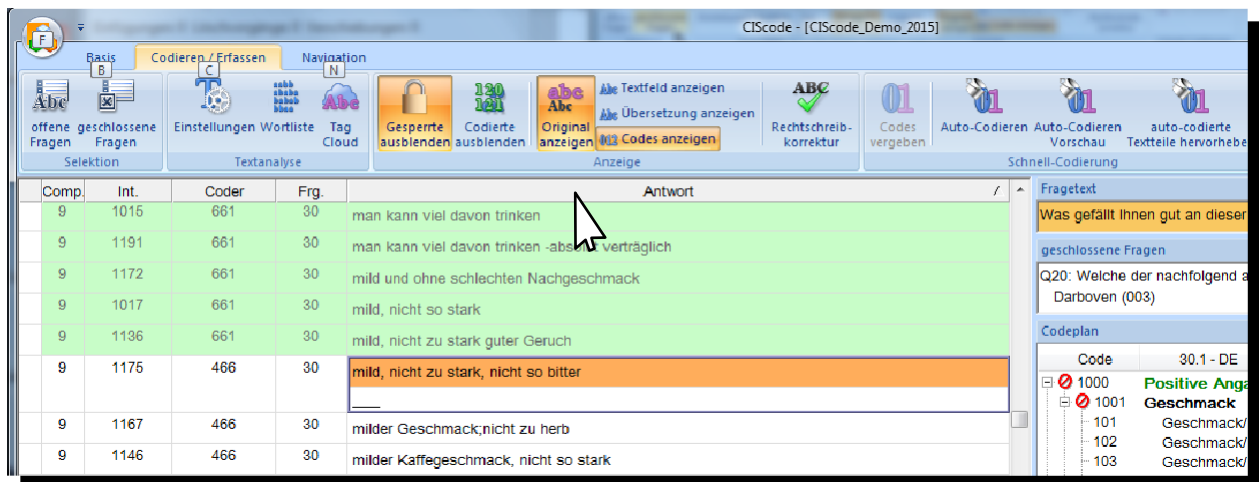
CIScode - [CIScode_Demo_2015]

F

Basis B | Codieren / Erfassen C | Navigation N

offene Fragen | geschlossene Fragen
Selektion

Einstellungen | Wortliste | Tag Cloud
Textanalyse

Gesperrte ausblenden | Codierte ausblenden | Original anzeigen | Textfeld anzeigen | Übersetzung anzeigen | Codes anzeigen | Rechtschreibkorrektur
Anzeige

Codes vergeben | Auto-Codieren | Auto-Codieren Vorschau | auto-codierte Textteile hervorhebe
Schnell-Codierung

| Comp. | Int. | Coder | Frg. | Antwort |
|---|---|---|---|---|
| 9 | 1015 | 661 | 30 | man kann viel davon trinken |
| 9 | 1191 | 661 | 30 | man kann viel davon trinken -abso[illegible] verträglich |
| 9 | 1172 | 661 | 30 | mild und ohne schlechten Nachgeschmack |
| 9 | 1017 | 661 | 30 | mild, nicht so stark |
| 9 | 1136 | 661 | 30 | mild, nicht zu stark guter Geruch |
| 9 | 1175 | 466 | 30 | mild, nicht zu stark, nicht so bitter |
| 9 | 1167 | 466 | 30 | milder Geschmack;nicht zu herb |
| 9 | 1146 | 466 | 30 | milder Kaffegeschmack, nicht so stark |

Fragetext
Was gefällt Ihnen gut an dieser

geschlossene Fragen
Q20: Welche der nachfolgend a
Darboven (003)

Codeplan
| Code | 30.1 - DE |
|---|---|
| 1000 | Positive Anga |
| 1001 | Geschmack |
| 101 | Geschmack/ |
| 102 | Geschmack/ |
| 103 | Geschmack/ |